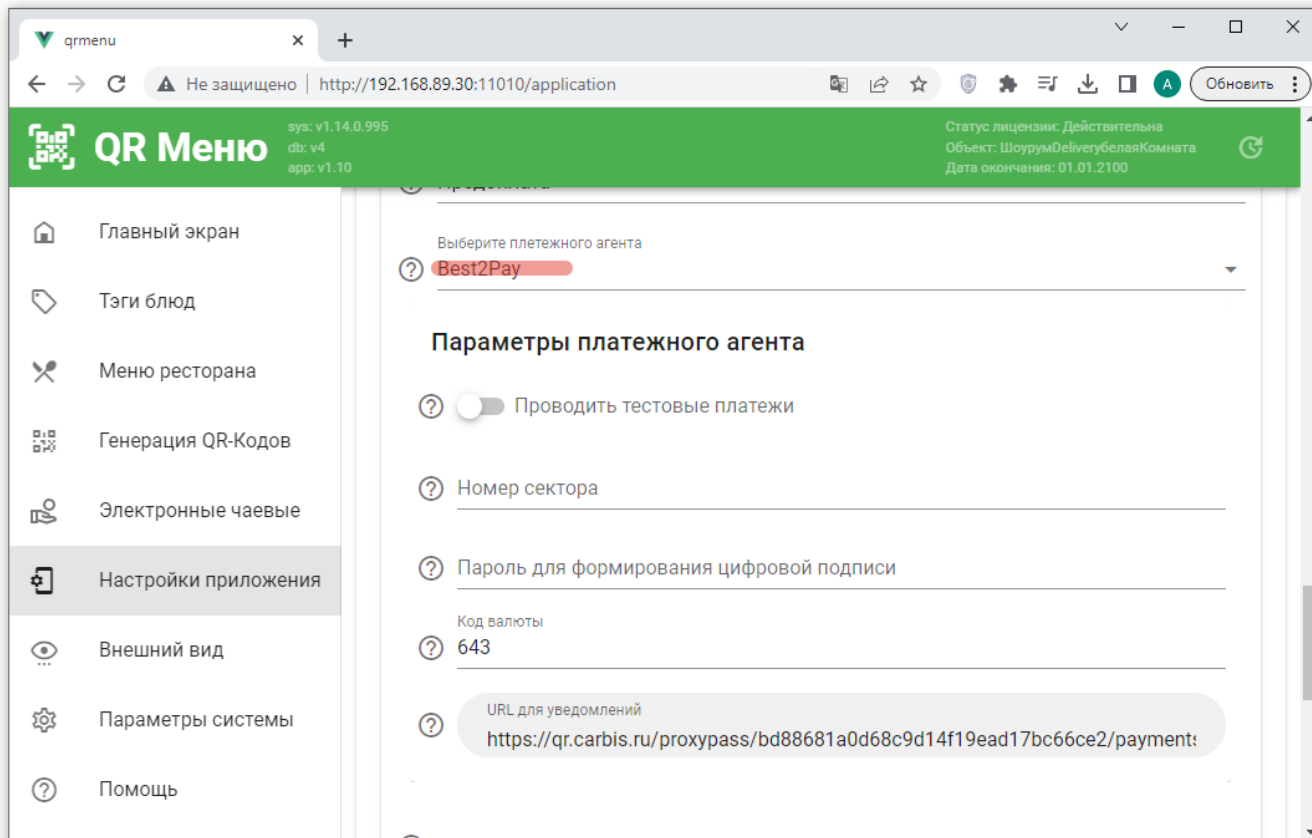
qrmenu

Не защищено | http://192.168.89.30:11010/application

A Обновить

QR Меню

sys: v1.14.0.995
db: v4
app: v1.10

Статус лицензии: Действительна
Объект: ШоурумDeliveryбелаяКомната
Дата окончания: 01.01.2100

Главный экран
Тэги блюд
Меню ресторана
Генерация QR-Кодов
Электронные чаевые
Настройки приложения
Внешний вид
Параметры системы
Помощь

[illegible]

Выберите плетежного агента
Best2Pay

Параметры платежного агента

Проводить тестовые платежи

Номер сектора

Пароль для формирования цифровой подписи

Код валюты
643

URL для уведомлений
https://qr.carbis.ru/proxypass/bd88681a0d68c9d14f19ead17bc66ce2/payments